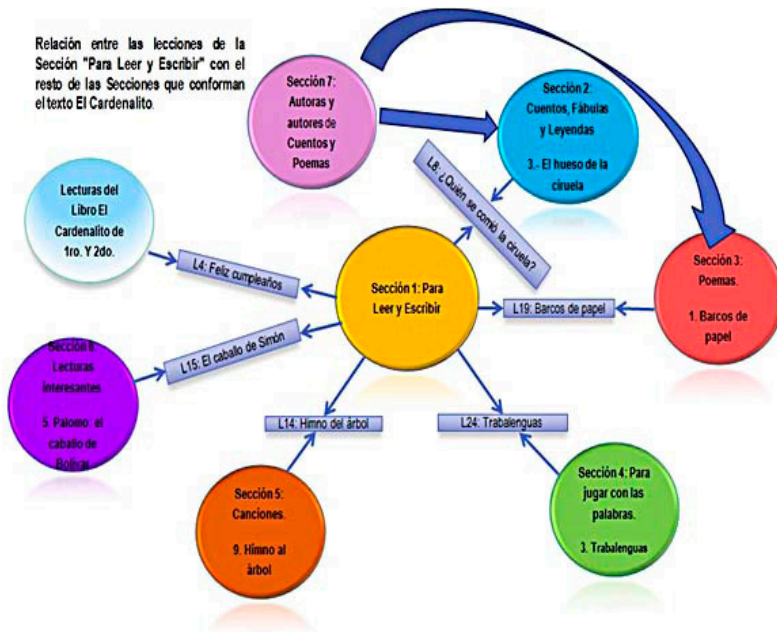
Relación entre las lecciones de la Sección "Para Leer y Escribir" con el resto de las Secciones que conforman el texto El Cardenalito.

Sección 7: Autoras y autores de Cuentos y Poemas

Sección 2: Cuentos, Fábulas y Leyendas

3.- El hueso de la ciruela

L8: ¿Quién se comió la ciruela?

Lecturas del Libro El Cardenalito de 1ro. Y 2do.

L4: Feliz cumpleaños

Sección 1: Para Leer y Escribir

L19: Barcos de papel

Sección 3: Poemas.

1. Barcos de papel

Sección 6 Lecturas interesantes

5. Palomo: el caballo de Bolívar

L15: El caballo de Simón

L14: Himno del árbol

L24: Trabalenguas

Sección 5: Canciones.

9. Himno al árbol

Sección 4: Para jugar con las palabras.

3. Trabalenguas